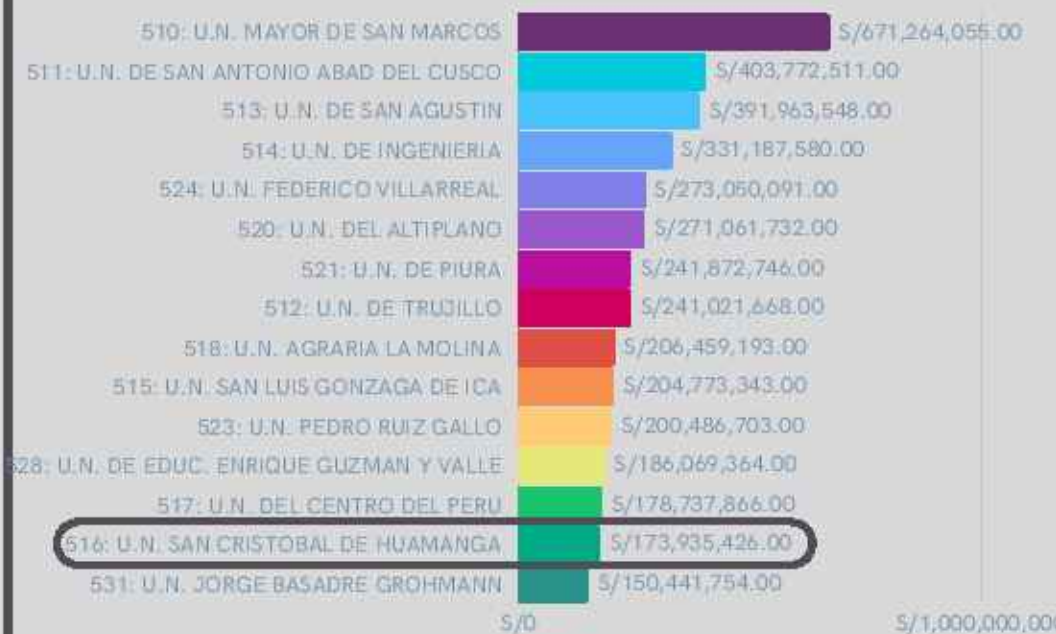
510: U.N. MAYOR DE SAN MARCOS S/671,264,055.00
511: U.N. DE SAN ANTONIO ABAD DEL CUSCO S/403,772,511.00
513: U.N. DE SAN AGUSTIN S/391,963,548.00
514: U.N. DE INGENIERIA S/331,187,580.00
524: U.N. FEDERICO VILLARREAL S/273,050,091.00
520: U.N. DEL ALTIPLANO S/271,061,732.00
521: U.N. DE PIURA S/241,872,746.00
512: U.N. DE TRUJILLO S/241,021,668.00
518: U.N. AGRARIA LA MOLINA S/206,459,193.00
515: U.N. SAN LUIS GONZAGA DE ICA S/204,773,343.00
523: U.N. PEDRO RUIZ GALLO S/200,486,703.00
528: U.N. DE EDUC. ENRIQUE GUZMAN Y VALLE S/186,069,364.00
517: U.N. DEL CENTRO DEL PERU S/178,737,866.00
516: U.N. SAN CRISTOBAL DE HUAMANGA S/173,935,426.00
531: U.N. JORGE BASADRE GROHMANN S/150,441,754.00
S/0
S/1,000,000,000